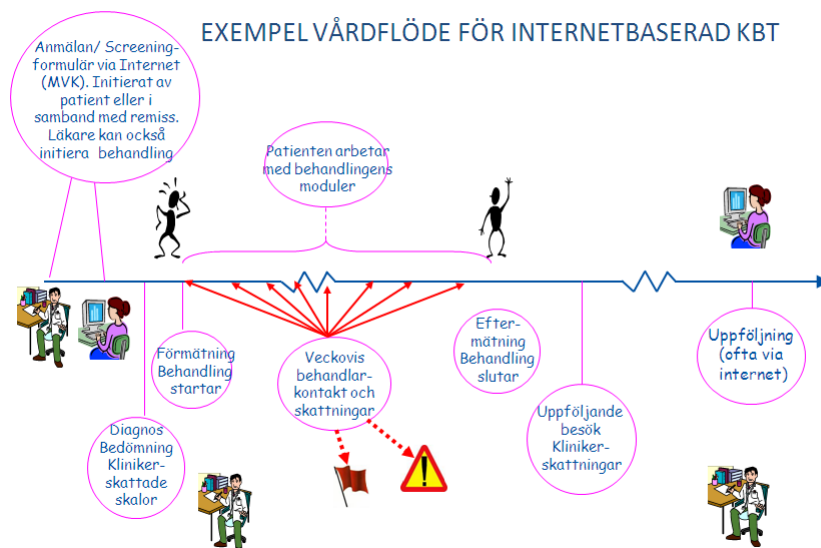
EXEMPEL VÅRDFLÖDE FÖR INTERNETBASERAD KBT

Anmälan/ Screeningformulär via Internet (MVK). Initierat av patient eller i samband med remiss. Läkare kan också initiera behandling

Patienten arbetar med behandlingens moduler

Förmätning Behandling startar

Veckovis behandlarkontakt och skattningar

Eftermätning Behandling slutar

Uppföljande besök Klinikerskattningar

Uppföljning (ofta via internet)

Diagnos Bedömning Klinikerskattade skalor

!